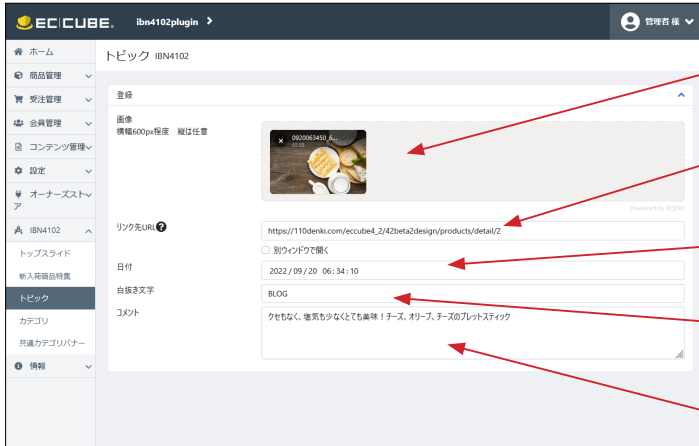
EC CUBE ibn4102plugin >

管理者 様

ホーム
商品管理
受注管理
会員管理
コンテンツ管理
設定
オーナーズストア
IBN4102
トップスライド
新入荷商品特集
トピック
カテゴリ
共通カテゴリバナー
情報

トピック IBN4102

登録

画像
横幅600px程度　縦は任意

0920063450_6...
KB

Powered by PQINA

リンク先URL
https://110denki.com/eccube4_2/42beta2design/products/detail/2
別ウィンドウで開く

日付
2022 / 09 / 20　06 : 34 : 10

白抜き文字
BLOG

コメント
クセもなく、塩気も少なくとても美味！チーズ、オリーブ、チーズのプレッツスティック